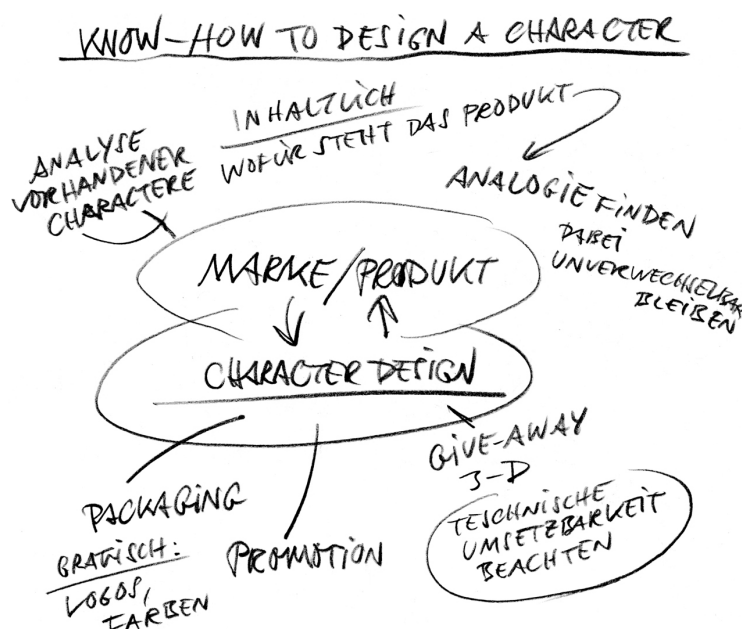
KNOW-HOW TO DESIGN A CHARACTER

INHALTLICH
WOFÜR STEHT DAS PRODUKT

ANALYSE VORHANDENER CHARACTERE

ANALOGIE FINDEN
DABEI UNVERWECHSELBAR BLEIBEN

MARKE/PRODUKT

CHARACTER DESIGN

GIVE-AWAY
3-D

TECHNISCHE UMSETZBARKEIT BEACHTEN

PACKAGING

GRAFISCH:
LOGOS, FARBEN

PROMOTION